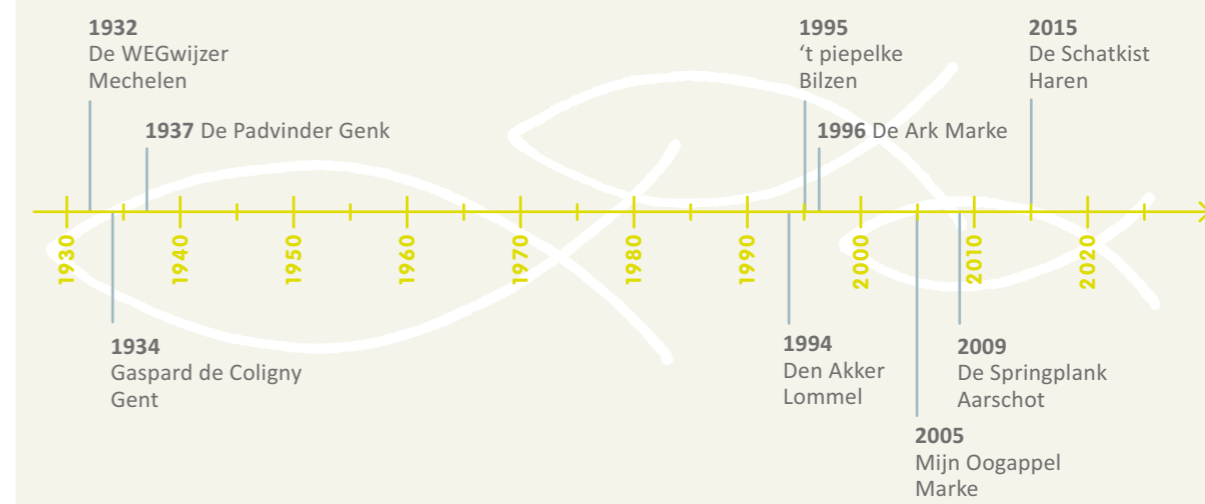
1932
De WEGwijzer
Mechelen

1937 De Padvinder Genk

1995
't piepelke
Bilzen

1996 De Ark Marke

2015
De Schatkist
Haren

1930 1940 1950 1960 1970 1980 1990 2000 2010 2020

1934
Gaspard de Coligny
Gent

1994
Den Akker
Lommel

2009
De Springplank
Aarschot

2005
Mijn Oogappel
Marke